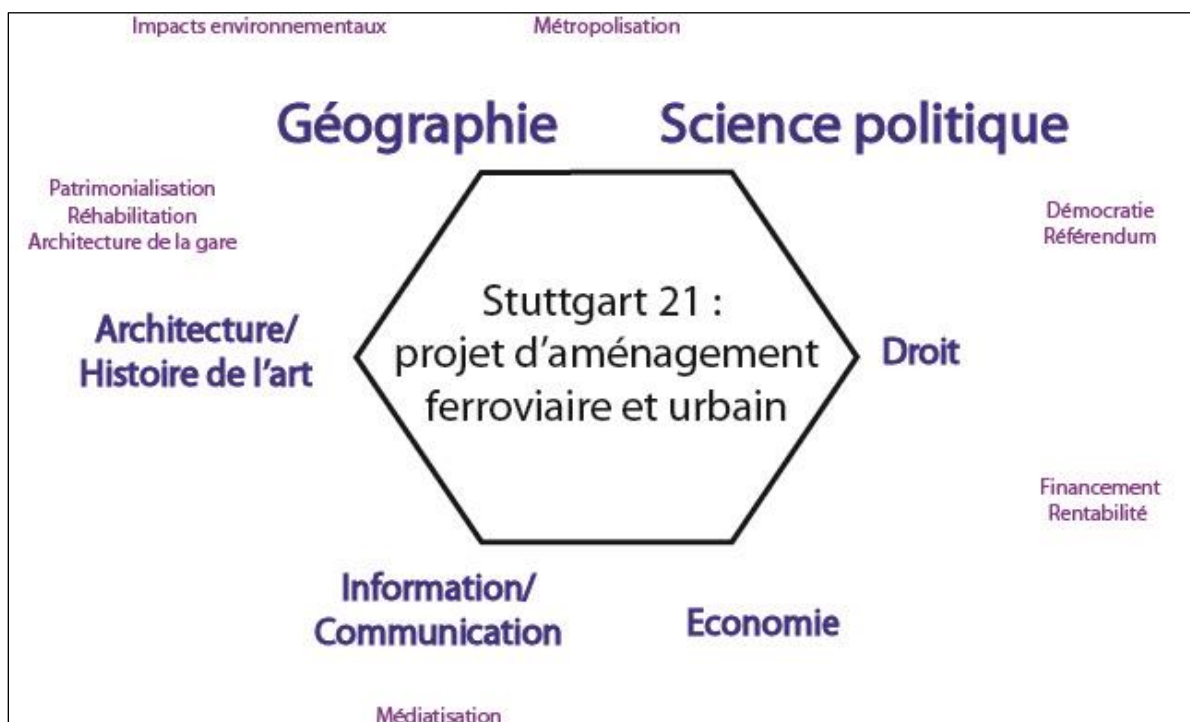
Impacts environnementaux

Métropolisation

Géographie

Science politique

Patrimonialisation
Réhabilitation
Architecture de la gare

Démocratie
Référendum

Architecture/
Histoire de l'art

Stuttgart 21 :
projet d'aménagement
ferroviaire et urbain

Droit

Financement
Rentabilité

Information/
Communication

Economie

Médiatisation